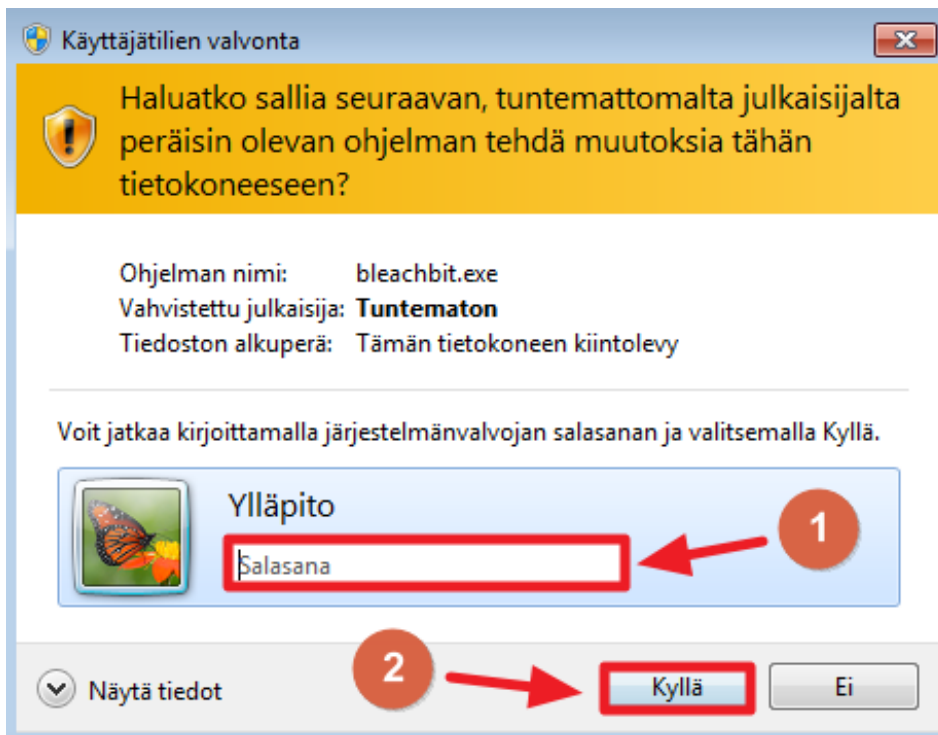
Käyttäjätilien valvonta

Haluatko sallia seuraavan, tuntemattomalta julkaisijalta peräisin olevan ohjelman tehdä muutoksia tähän tietokoneeseen?

Ohjelman nimi: bleachbit.exe
Vahvistettu julkaisija: **Tuntematon**
Tiedoston alkuperä: Tämän tietokoneen kiintolevy

Voit jatkaa kirjoittamalla järjestelmänvalvojan salasanan ja valitsemalla Kyllä.

Ylläpito

Salasana

1

2

Näytä tiedot

Kyllä

Ei